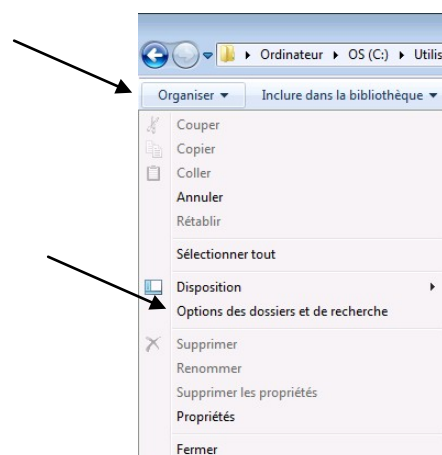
▸ Ordinateur ▸ OS (C:) ▸ Utilis

Organiser ▾ Inclure dans la bibliothèque ▾

Couper
Copier
Coller
Annuler
Rétablir

Sélectionner tout

Disposition ▸
Options des dossiers et de recherche

Supprimer
Renommer
Supprimer les propriétés
Propriétés

Fermer